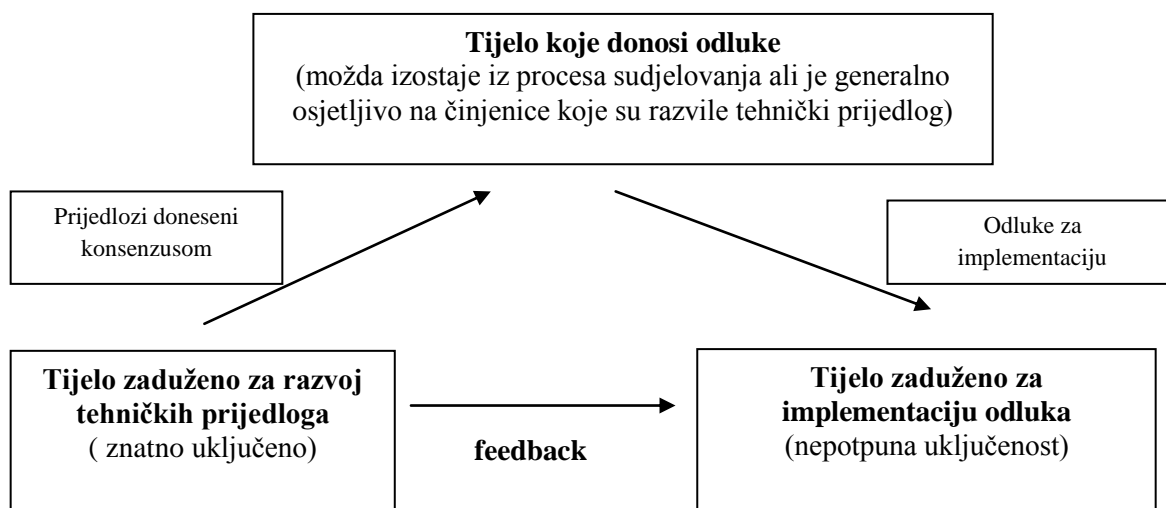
**Tijelo koje donosi odluke**
(možda izostaje iz procesa sudjelovanja ali je generalno osjetljivo na činjenice koje su razvile tehnički prijedlog)

Prijedlozi doneseni konsenzusom

Odluke za implementaciju

**Tijelo zaduženo za razvoj tehničkih prijedloga**
( znatno uključeno)

**feedback**

**Tijelo zaduženo za implementaciju odluka**
(nepotpuna uključenost)